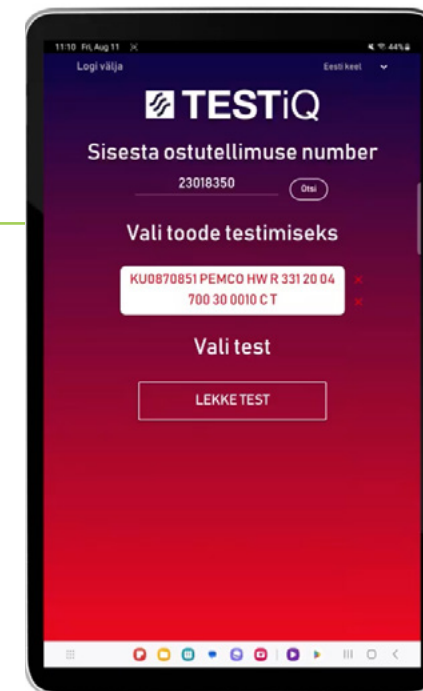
11:10 Fri, Aug 11
44%

Logi välja

Eesti keel

TESTiQ

Sisesta ostutellimuse number

23018350

Otsi

Vali toode testimiseks

KU0870851 PEMCO HW R 331 20 04 700 30 0010 C T

×

×

Vali test

LEKKE TEST